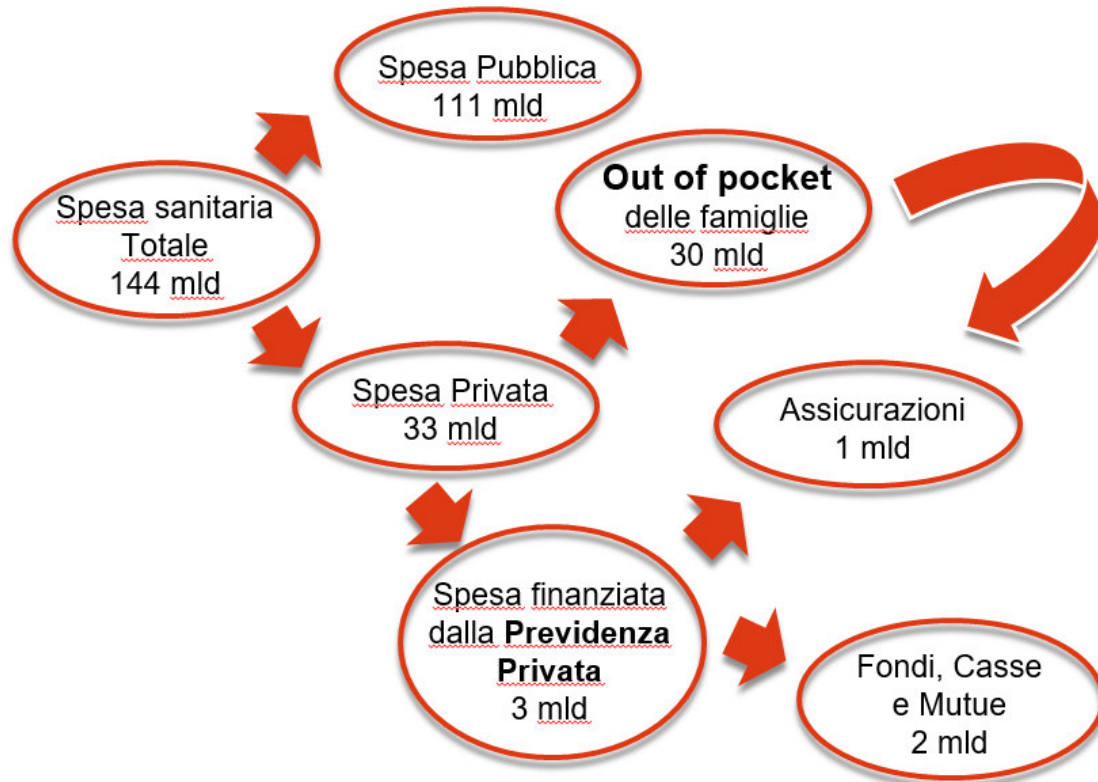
Spesa Pubblica
111 mld

Spesa sanitaria
Totale
144 mld

Out of pocket
delle famiglie
30 mld

Spesa Privata
33 mld

Assicurazioni
1 mld

Spesa finanziata dalla Previdenza Privata
3 mld

Fondi, Casse e Mutue
2 mld